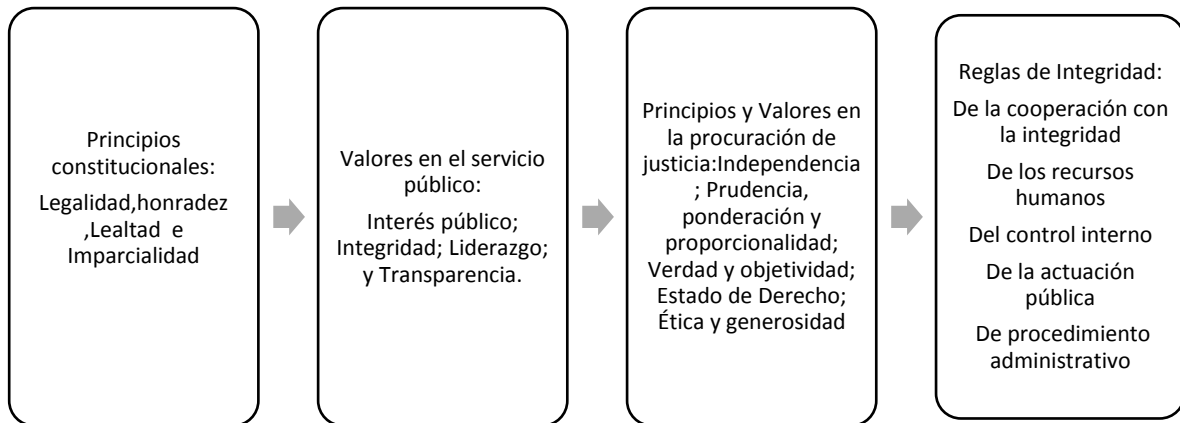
Principios constitucionales:

Legalidad,honradez ,Lealtad e Imparcialidad

Valores en el servicio público:

Interés público; Integridad; Liderazgo; y Transparencia.

Principios y Valores en la procuración de justicia:Independencia ; Prudencia, ponderación y proporcionalidad; Verdad y objetividad; Estado de Derecho; Ética y generosidad

Reglas de Integridad:

De la cooperación con la integridad

De los recursos humanos

Del control interno

De la actuación pública

De procedimiento administrativo